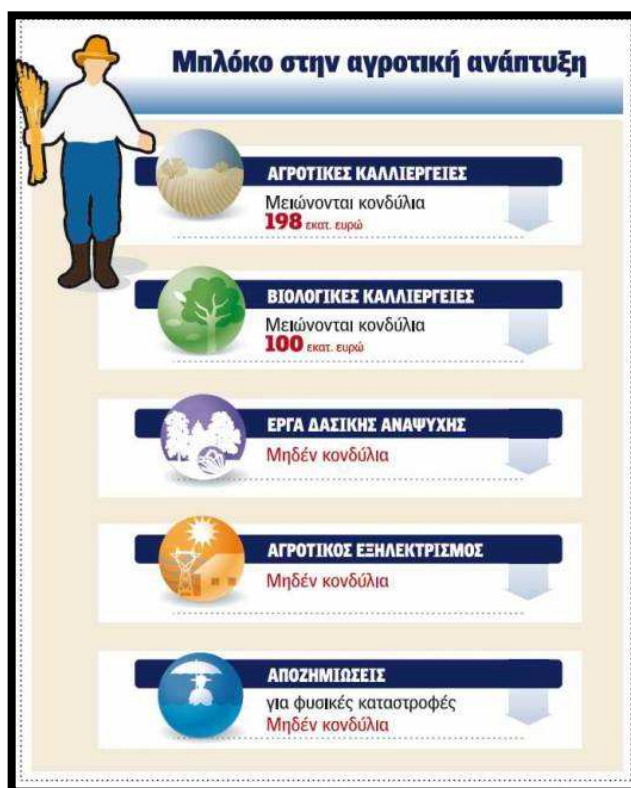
Μπλόκο στην αγροτική ανάπτυξη

ΑΓΡΟΤΙΚΕΣ ΚΑΛΛΙΕΡΓΕΙΕΣ
Μειώνονται κονδύλια
198 εκατ. ευρώ

ΒΙΟΛΟΓΙΚΕΣ ΚΑΛΛΙΕΡΓΕΙΕΣ
Μειώνονται κονδύλια
100 εκατ. ευρώ

ΕΡΓΑ ΔΑΣΙΚΗΣ ΑΝΑΨΥΧΗΣ
Μηδέν κονδύλια

ΑΓΡΟΤΙΚΟΣ ΕΞΗΛΕΚΤΡΙΣΜΟΣ
Μηδέν κονδύλια

ΑΠΟΖΗΜΙΩΣΕΙΣ
για φυσικές καταστροφές
Μηδέν κονδύλια